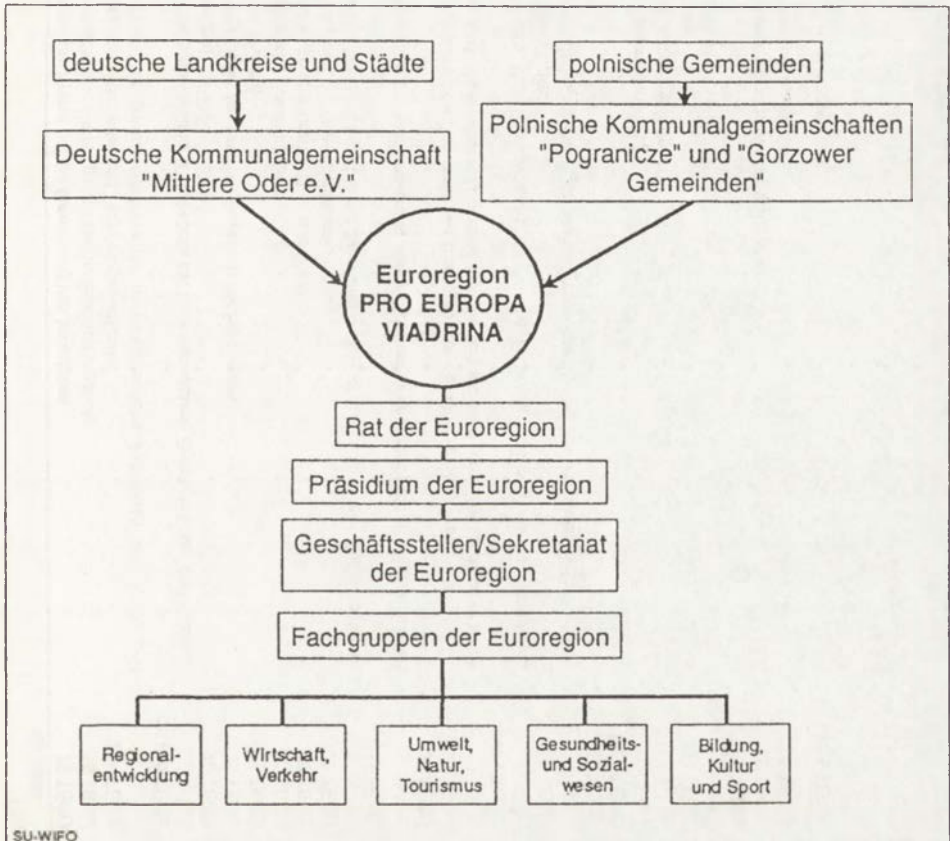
deutsche Landkreise und Städte

polnische Gemeinden

Deutsche Kommunalgemeinschaft "Mittlere Oder e.V."

Polnische Kommunalgemeinschaften "Pogranicze" und "Gorzower Gemeinden"

Euroregion PRO EUROPA VIADRINA

Rat der Euroregion

Präsidium der Euroregion

Geschäftsstellen/Sekretariat der Euroregion

Fachgruppen der Euroregion

Regionalentwicklung

Wirtschaft, Verkehr

Umwelt, Natur, Tourismus

Gesundheits- und Sozialwesen

Bildung, Kultur und Sport

SU-WIFO